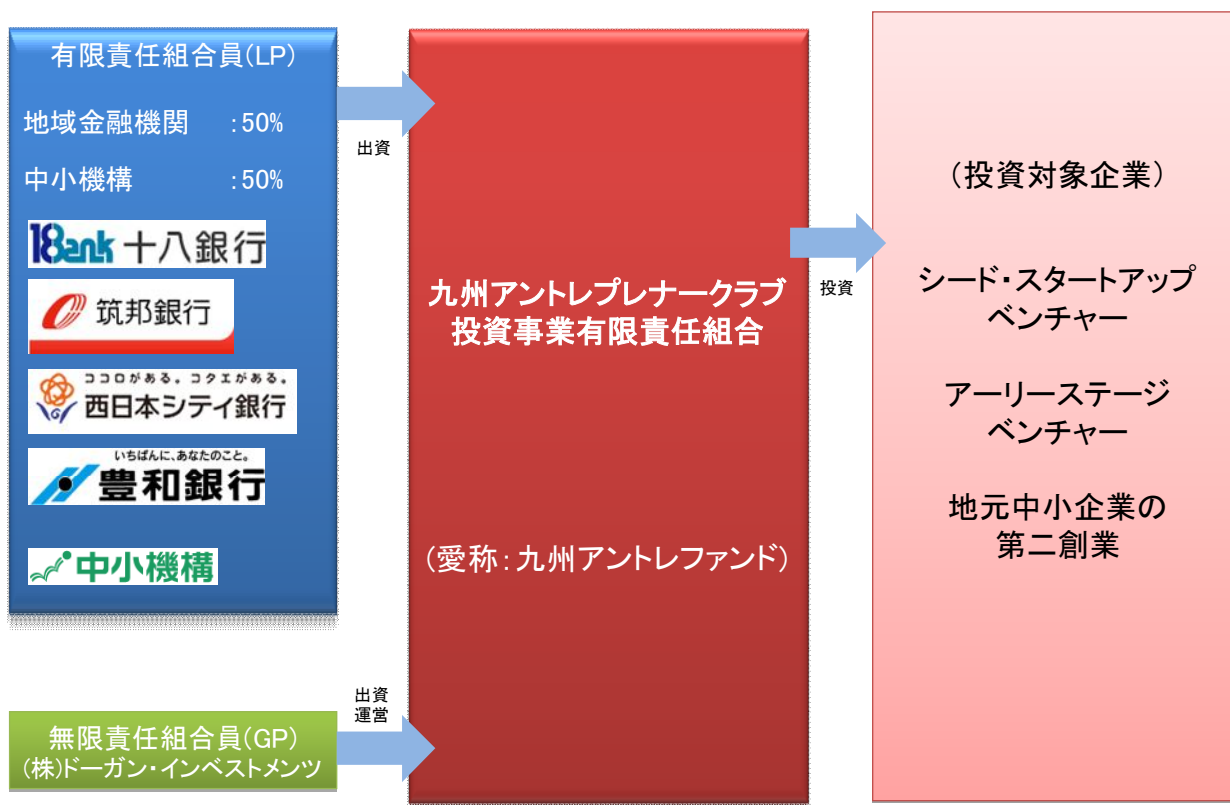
有限責任組合員(LP)

地域金融機関　:50%

中小機構　:50%

18ank 十八銀行

筑邦銀行

ココロがある。コタエがある。
西日本シティ銀行

いちばんに、あなたのこと。
豊和銀行

中小機構

出資

九州アントレプレナークラブ
投資事業有限責任組合

(愛称:九州アントレファンド)

投資

(投資対象企業)

シード・スタートアップ
ベンチャー

アーリーステージ
ベンチャー

地元中小企業の
第二創業

出資
運営

無限責任組合員(GP)
(株)ドーガン・インベストメンツ